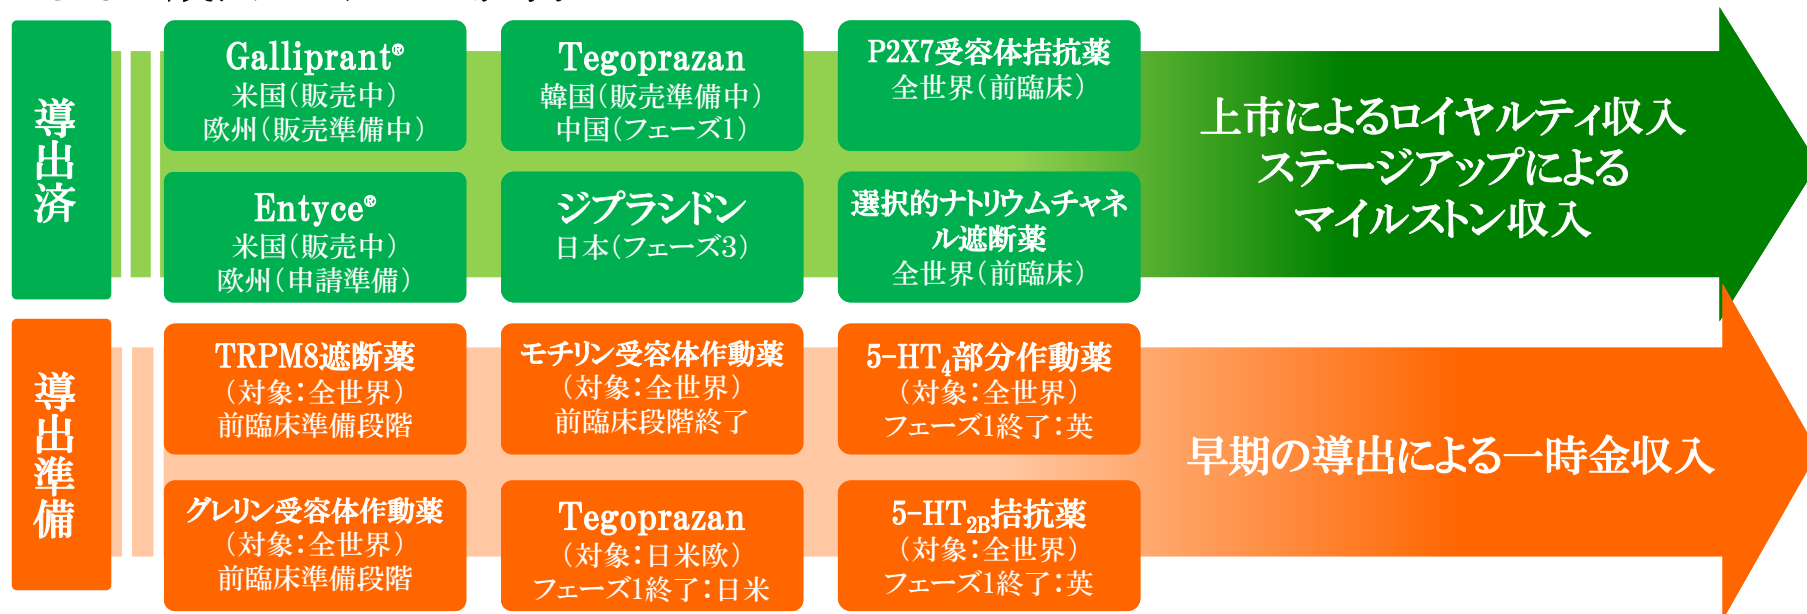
導出済

Galliprant®
米国(販売中)
欧州(販売準備中)

Tegoprazan
韓国(販売準備中)
中国(フェーズ1)

P2X7受容体拮抗薬
全世界(前臨床)

Entyce®
米国(販売中)
欧州(申請準備)

ジプラシドン
日本(フェーズ3)

選択的ナトリウムチャネル遮断薬
全世界(前臨床)

上市によるロイヤルティ収入
ステージアップによる
マイルストン収入

導出準備

TRPM8遮断薬
(対象:全世界)
前臨床準備段階

モチリン受容体作動薬
(対象:全世界)
前臨床段階終了

5-HT$_4$部分作動薬
(対象:全世界)
フェーズ1終了:英

グレリン受容体作動薬
(対象:全世界)
前臨床準備段階

Tegoprazan
(対象:日米欧)
フェーズ1終了:日米

5-HT$_{2B}$拮抗薬
(対象:全世界)
フェーズ1終了:英

早期の導出による一時金収入